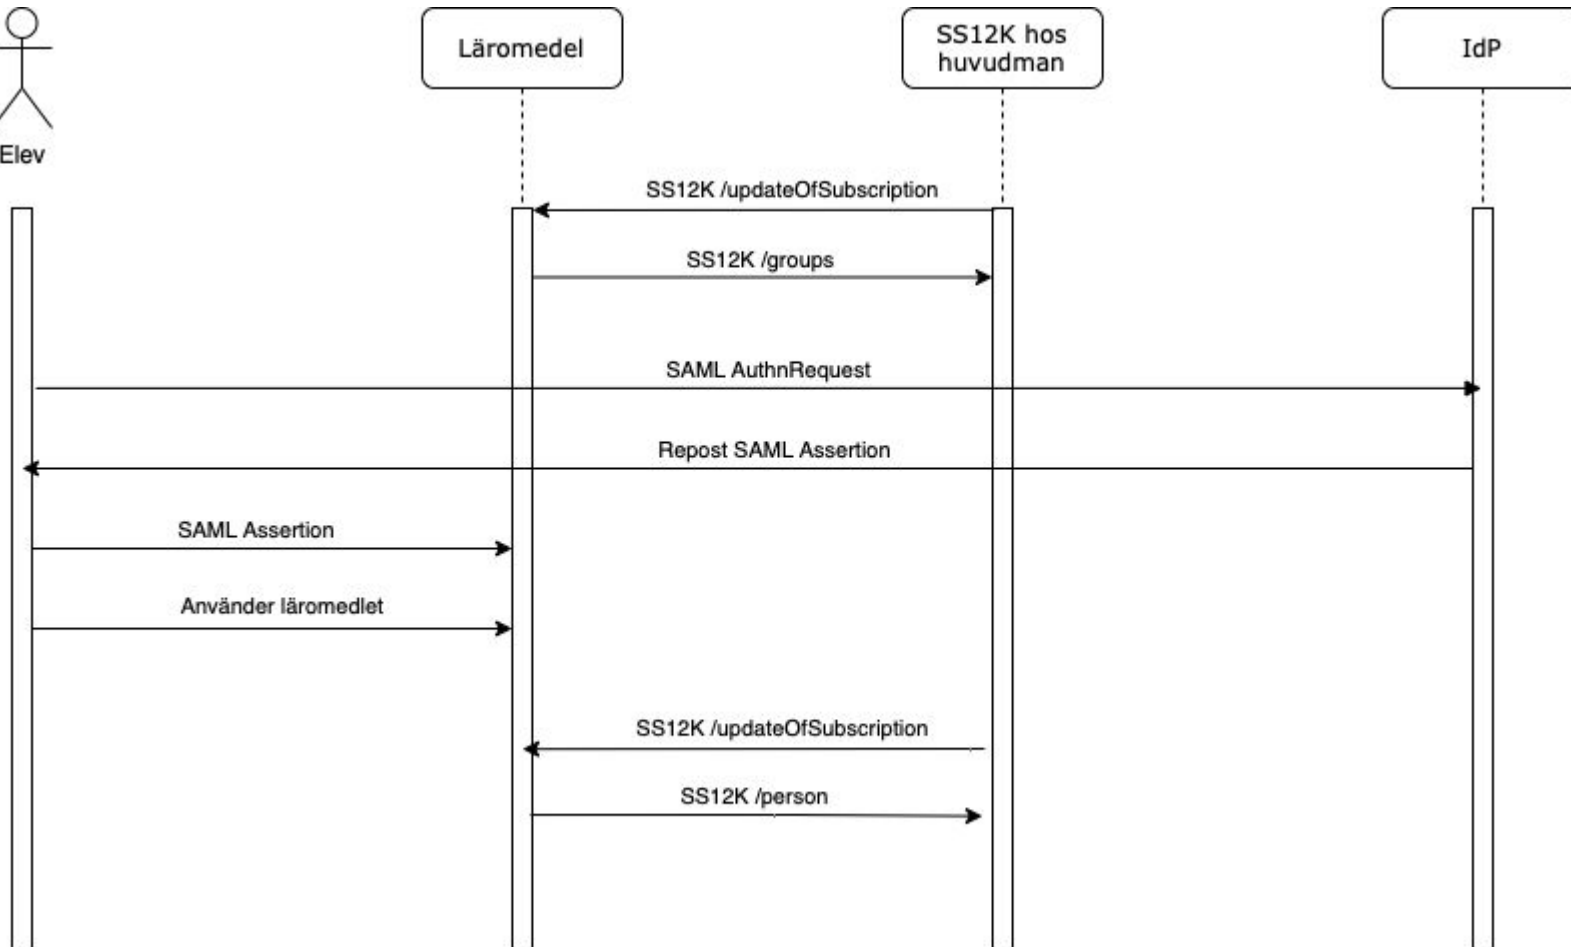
Elev

Läromedel

SS12K hos huvudman

IdP

SS12K /updateOfSubscription

SS12K /groups

SAML AuthnRequest

Repost SAML Assertion

SAML Assertion

Använder läromedlet

SS12K /updateOfSubscription

SS12K /person